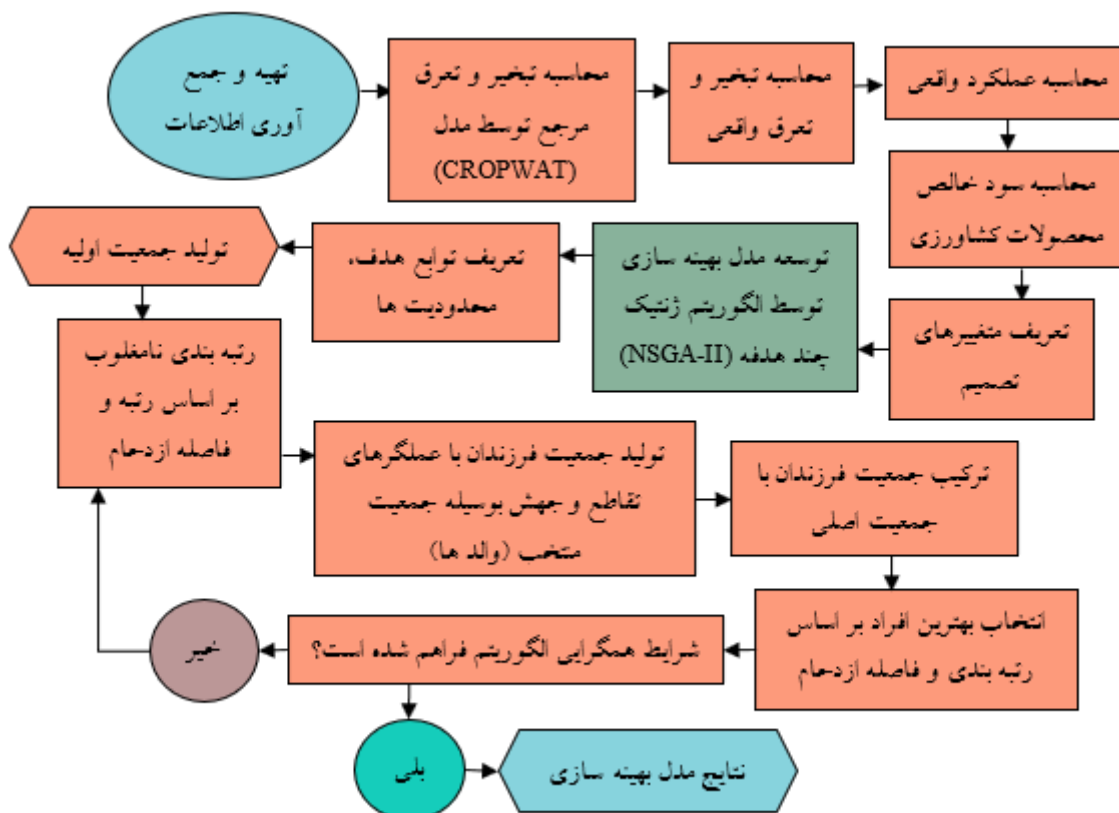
تهیه و جمع آوری اطلاعات

محاسبه تبخیر و تعرق مرجع توسط مدل (CROPWAT)

محاسبه تبخیر و تعرق واقعی

محاسبه عملکرد واقعی

محاسبه سود خالص محصولات کشاورزی

تعریف متغیرهای تصمیم

توسعه مدل بهینه سازی توسط الگوریتم ژنتیک چند هدفه (NSGA-II)

تعریف توابع هدف، محدودیت ها

تولید جمعیت اولیه

رتبه بندی نامغلوب بر اساس رتبه و فاصله ازدحام

تولید جمعیت فرزندان با عملگرهای تقاطع و جهش بوسیله جمعیت منتخب (والد ها)

ترکیب جمعیت فرزندان با جمعیت اصلی

انتخاب بهترین افراد بر اساس رتبه بندی و فاصله ازدحام

شرایط همگرایی الگوریتم فراهم شده است؟

خیر

بلی

نتایج مدل بهینه سازی